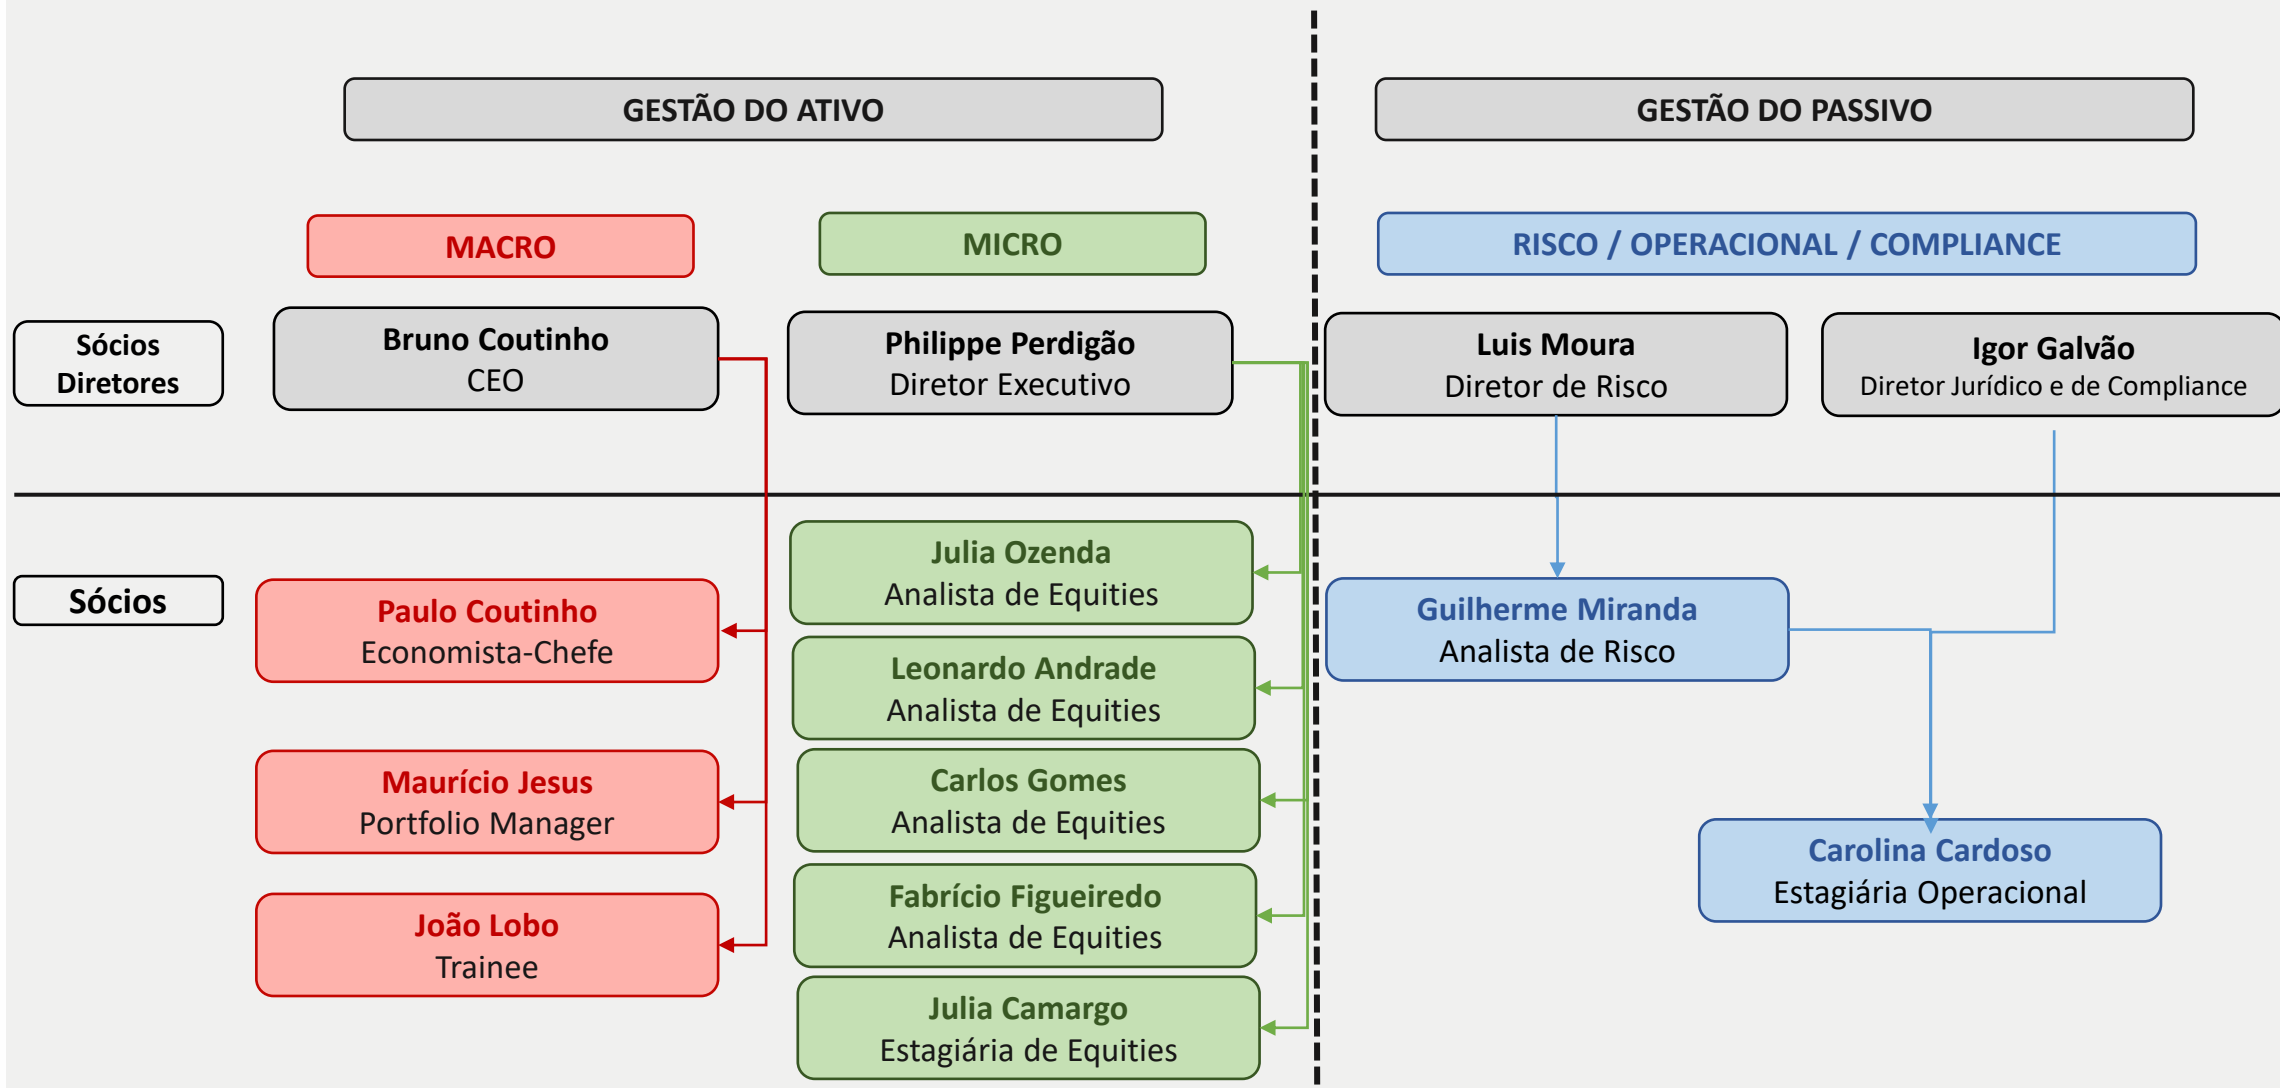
GESTÃO DO ATIVO

GESTÃO DO PASSIVO

MACRO

MICRO

RISCO / OPERACIONAL / COMPLIANCE

Sócios Diretores

Bruno Coutinho
CEO

Philippe Perdigão
Diretor Executivo

Luis Moura
Diretor de Risco

Igor Galvão
Diretor Jurídico e de Compliance

Sócios

Julia Ozenda
Analista de Equities

Paulo Coutinho
Economista-Chefe

Guilherme Miranda
Analista de Risco

Leonardo Andrade
Analista de Equities

Maurício Jesus
Portfolio Manager

Carlos Gomes
Analista de Equities

Carolina Cardoso
Estagiária Operacional

João Lobo
Trainee

Fabrício Figueiredo
Analista de Equities

Julia Camargo
Estagiária de Equities